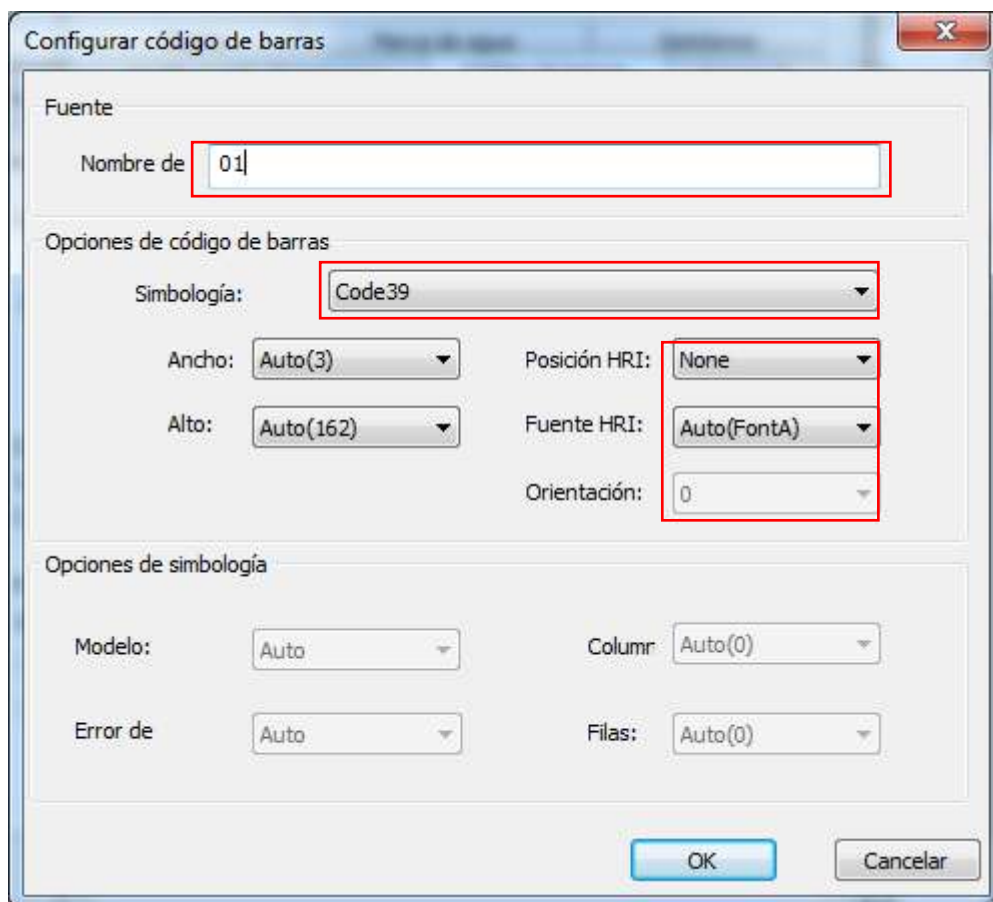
Configurar código de barras

Fuente

Nombre de 01

Opciones de código de barras

Simbología: Code39

Ancho: Auto(3)

Posición HRI: None

Alto: Auto(162)

Fuente HRI: Auto(FontA)

Orientación: 0

Opciones de simbología

Modelo: Auto

Columr Auto(0)

Error de Auto

Filas: Auto(0)

OK

Cancelar